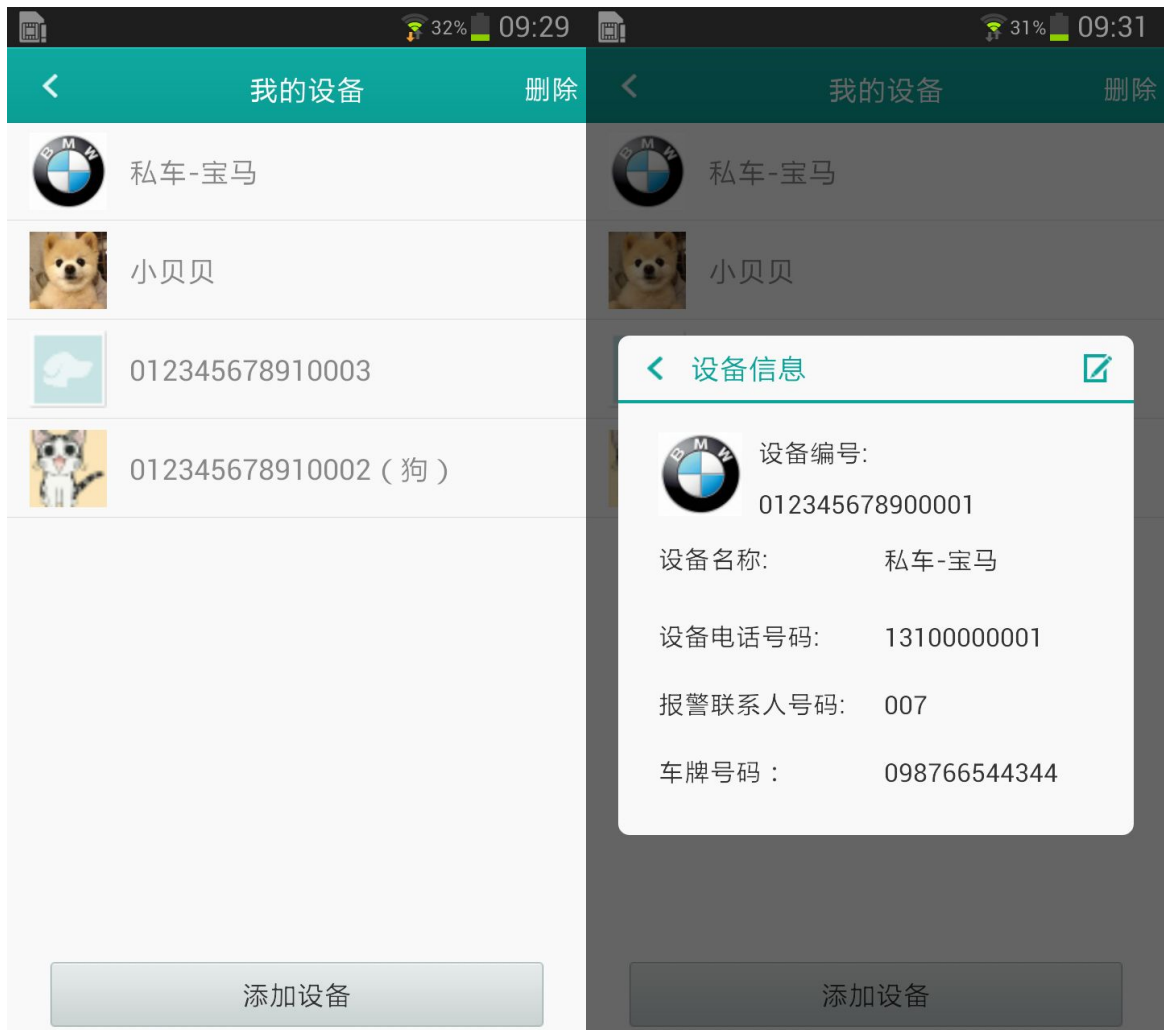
32% 09:29

我的设备 删除

私车-宝马

小贝贝

012345678910003

012345678910002（狗）

添加设备

31% 09:31

我的设备 删除

私车-宝马

小贝贝

设备信息

设备编号:
012345678900001

设备名称: 私车-宝马

设备电话号码: 13100000001

报警联系人号码: 007

车牌号码： 098766544344

添加设备